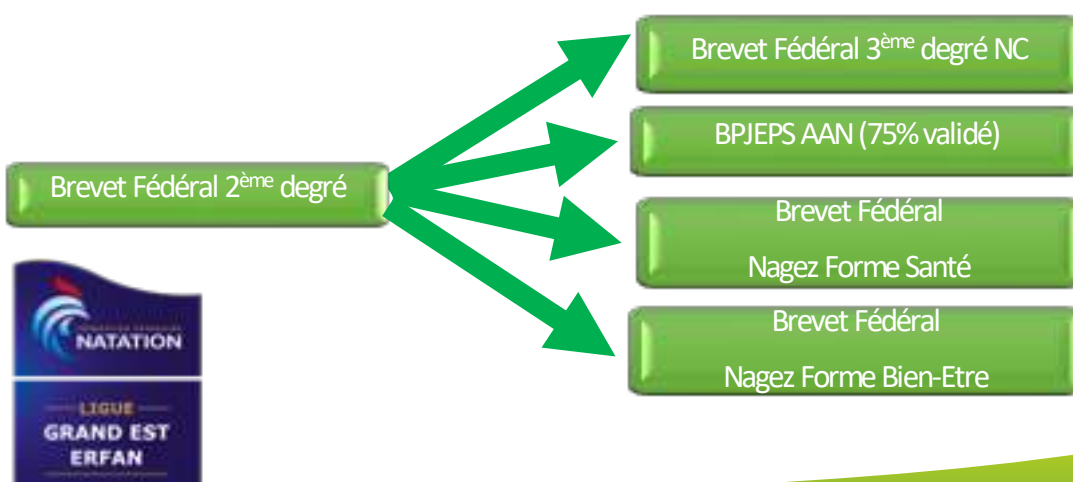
Brevet Fédéral 2$^{ème}$ degré

Brevet Fédéral 3$^{ème}$ degré NC

BPJEPS AAN (75% validé)

Brevet Fédéral
Nagez Forme Santé

Brevet Fédéral
Nagez Forme Bien-Etre

FÉDÉRATION FRANÇAISE
NATATION

LIGUE
GRAND EST
ERFAN